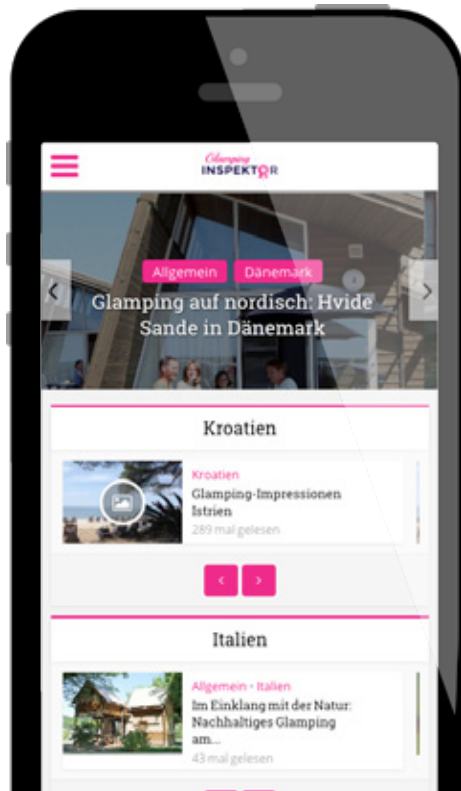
Glamping
INSPEKTOR

Allgemein Dänemark

Glamping auf nordisch: Hvide Sande in Dänemark

Kroatien

Kroatien
Glamping-Impressionen Istrien
289 mal gelesen

‹ ›

Italien

Allgemein • Italien
Im Einklang mit der Natur: Nachhaltiges Glamping am...
43 mal gelesen